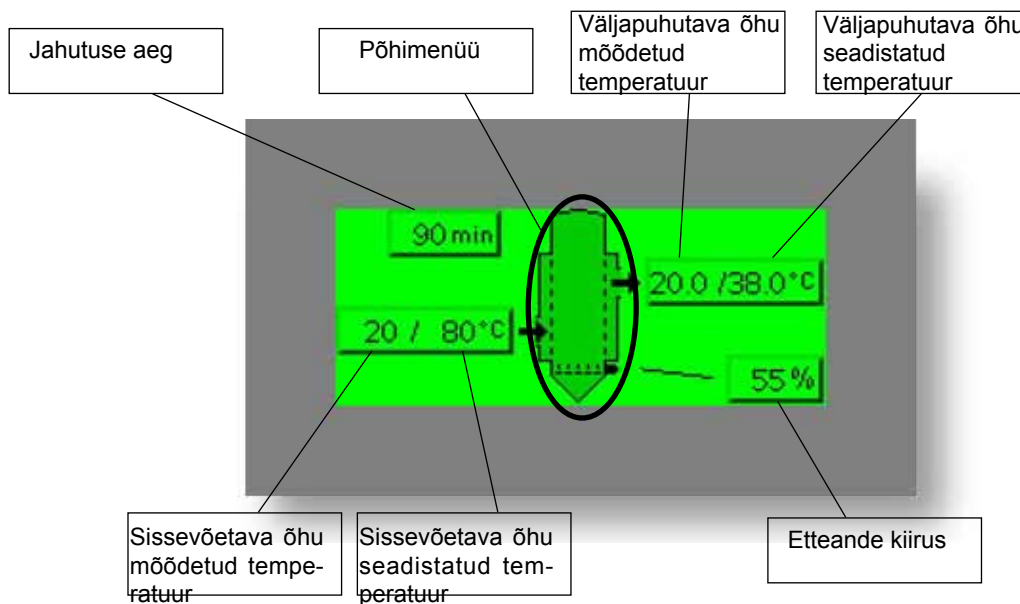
Jahutuse aeg

Põhimenüü

Väljapuhutava õhu mõõdetud temperatuur

Väljapuhutava õhu seadistatud temperatuur

90 min

20.0 /38.0°C

20 / 80°C

55%

Sissevõetava õhu mõõdetud temperatuur

Sissevõetava õhu seadistatud temperatuur

Etteande kiirus